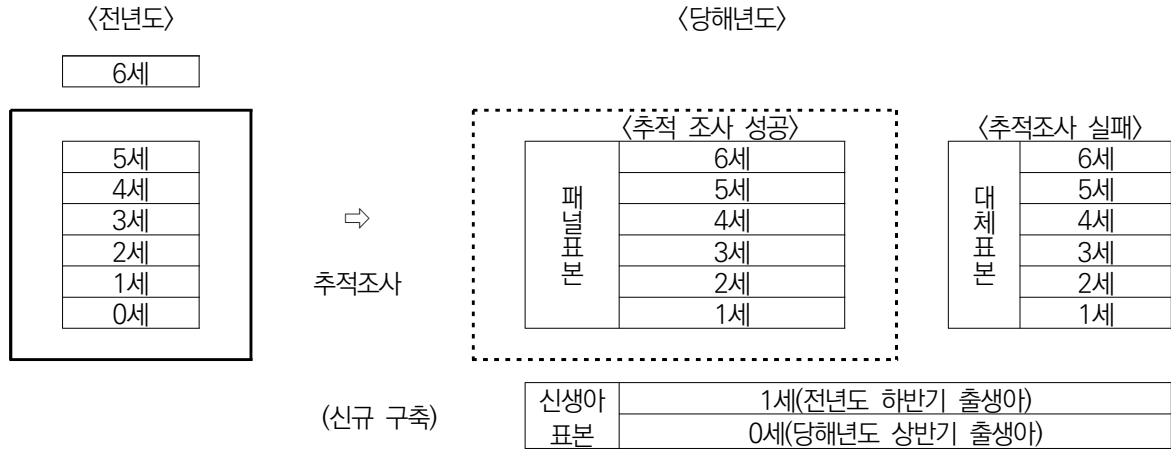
〈전년도〉

6세

| 5세 |
|---|
| 4세 |
| 3세 |
| 2세 |
| 1세 |
| 0세 |

⇨

추적조사

〈당해년도〉

〈추적 조사 성공〉

| 패널표본 | 6세 |
|---|---|
| | 5세 |
| | 4세 |
| | 3세 |
| | 2세 |
| | 1세 |

〈추적조사 실패〉

| 대체표본 | 6세 |
|---|---|
| | 5세 |
| | 4세 |
| | 3세 |
| | 2세 |
| | 1세 |

(신규 구축)

| 신생아 표본 | 1세(전년도 하반기 출생아) |
|---|---|
| | 0세(당해년도 상반기 출생아) |